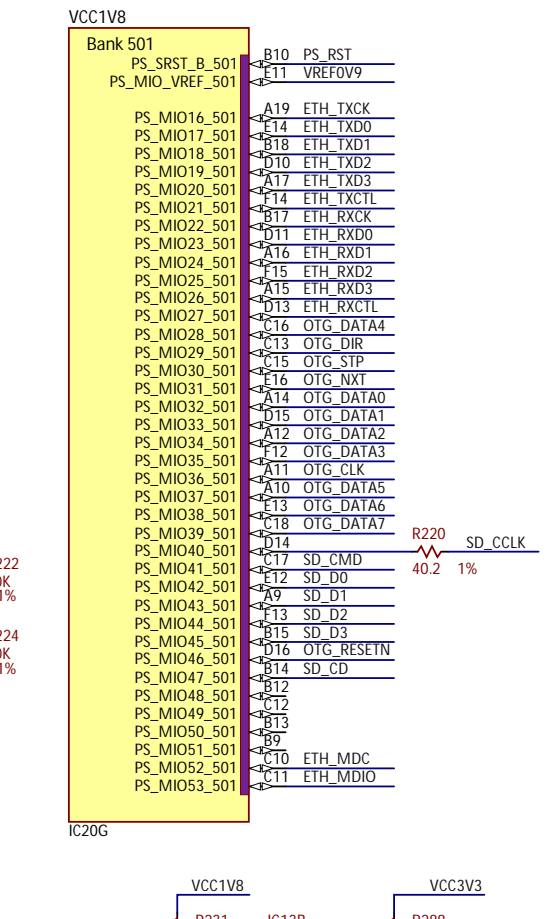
VCC1V8

Bank 501

| Pin name | Pin | Net |
|---|---|---|
| PS_SRST_B_501 | B10 | PS_RST |
| PS_MIO_VREF_501 | E11 | VREF0V9 |
| PS_MIO16_501 | A19 | ETH_TXCK |
| PS_MIO17_501 | E14 | ETH_TXD0 |
| PS_MIO18_501 | B18 | ETH_TXD1 |
| PS_MIO19_501 | D10 | ETH_TXD2 |
| PS_MIO20_501 | A17 | ETH_TXD3 |
| PS_MIO21_501 | F14 | ETH_TXCTL |
| PS_MIO22_501 | B17 | ETH_RXCK |
| PS_MIO23_501 | D11 | ETH_RXD0 |
| PS_MIO24_501 | A16 | ETH_RXD1 |
| PS_MIO25_501 | F15 | ETH_RXD2 |
| PS_MIO26_501 | A15 | ETH_RXD3 |
| PS_MIO27_501 | D13 | ETH_RXCTL |
| PS_MIO28_501 | C16 | OTG_DATA4 |
| PS_MIO29_501 | C13 | OTG_DIR |
| PS_MIO30_501 | C15 | OTG_STP |
| PS_MIO31_501 | E16 | OTG_NXT |
| PS_MIO32_501 | A14 | OTG_DATA0 |
| PS_MIO33_501 | D15 | OTG_DATA1 |
| PS_MIO34_501 | A12 | OTG_DATA2 |
| PS_MIO35_501 | F12 | OTG_DATA3 |
| PS_MIO36_501 | A11 | OTG_CLK |
| PS_MIO37_501 | A10 | OTG_DATA5 |
| PS_MIO38_501 | E13 | OTG_DATA6 |
| PS_MIO39_501 | C18 | OTG_DATA7 |
| PS_MIO40_501 | D14 | |
| PS_MIO41_501 | C17 | SD_CMD |
| PS_MIO42_501 | E12 | SD_D0 |
| PS_MIO43_501 | A9 | SD_D1 |
| PS_MIO44_501 | F13 | SD_D2 |
| PS_MIO45_501 | B15 | SD_D3 |
| PS_MIO46_501 | D16 | OTG_RESETN |
| PS_MIO47_501 | B14 | SD_CD |
| PS_MIO48_501 | B12 | |
| PS_MIO49_501 | C12 | |
| PS_MIO50_501 | B13 | |
| PS_MIO51_501 | B9 | |
| PS_MIO52_501 | C10 | ETH_MDC |
| PS_MIO53_501 | C11 | ETH_MDIO |

R220
40.2 1%
SD_CCLK

222
0K
1%

224
0K
1%

IC20G

VCC1V8
VCC3V3
R221 IC13B R288